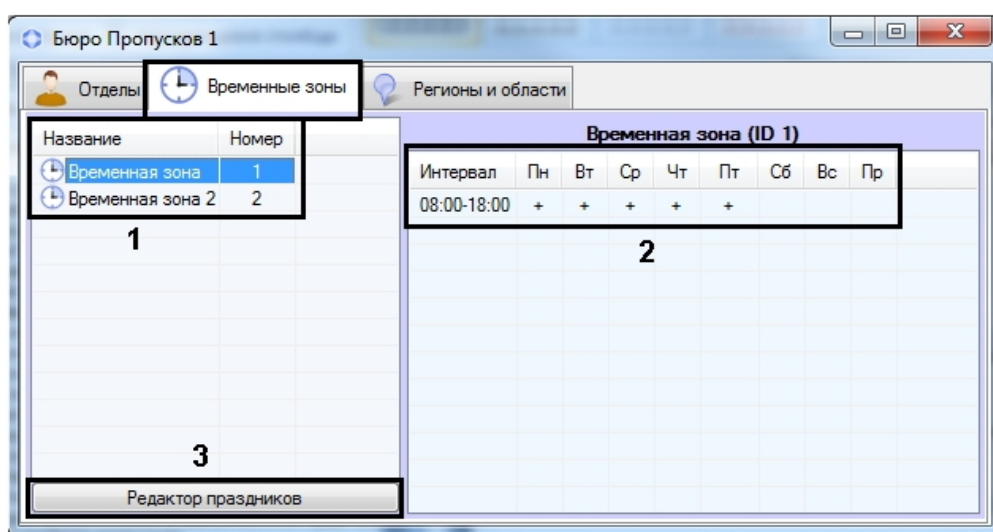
Бюро Пропусков 1

Отделы

Временные зоны

Регионы и области

| Название | Номер |
|---|---|
| Временная зона | 1 |
| Временная зона 2 | 2 |

1

Временная зона (ID 1)

| Интервал | Пн | Вт | Ср | Чт | Пт | Сб | Вс | Пр |
|---|---|---|---|---|---|---|---|---|
| 08:00-18:00 | + | + | + | + | + | | | |

2

3

Редактор праздников